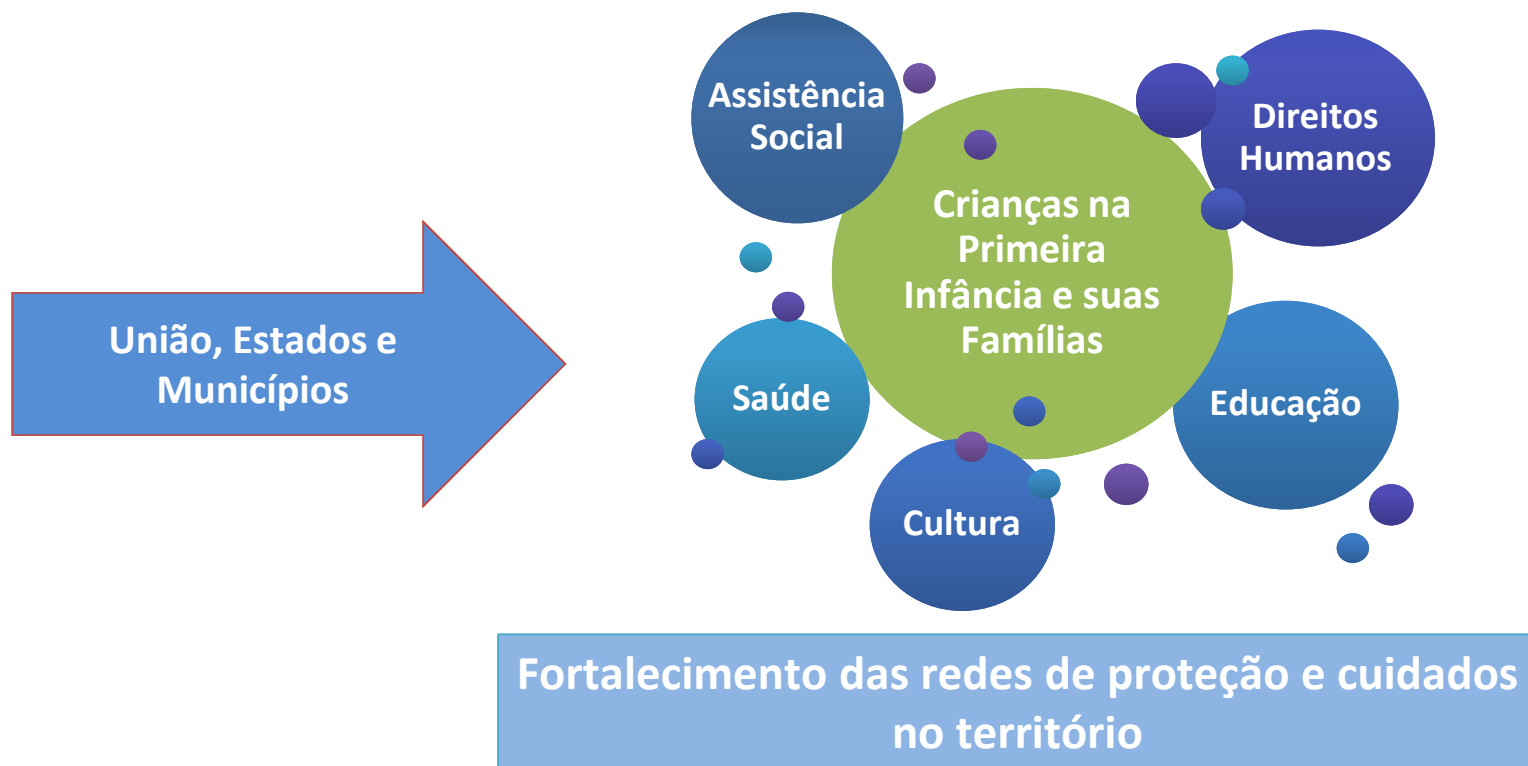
União, Estados e Municípios

Assistência Social

Direitos Humanos

Crianças na Primeira Infância e suas Famílias

Saúde

Educação

Cultura

Fortalecimento das redes de proteção e cuidados no território